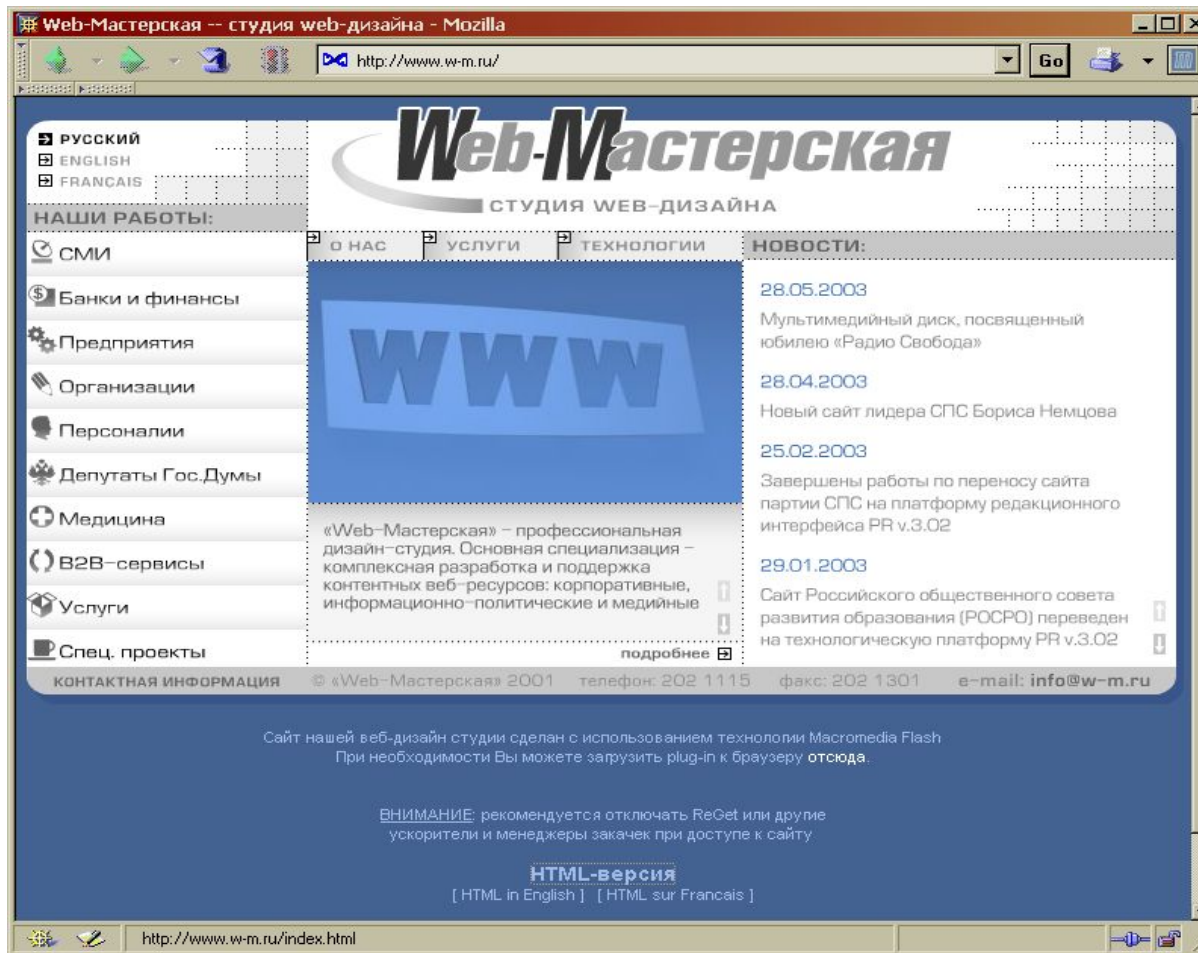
Web-Мастерская -- студия web-дизайна - Mozilla

http://www.w-m.ru/

Go

РУССКИЙ
ENGLISH
FRANCAIS

Web-Мастерская
СТУДИЯ WEB-ДИЗАЙНА

НАШИ РАБОТЫ:

СМИ
Банки и финансы
Предприятия
Организации
Персоналии
Депутаты Гос.Думы
Медицина
B2B-сервисы
Услуги
Спец. проекты

О НАС
УСЛУГИ
ТЕХНОЛОГИИ

WWW

«Web-Мастерская» – профессиональная дизайн-студия. Основная специализация – комплексная разработка и поддержка контентных веб-ресурсов: корпоративные, информационно-политические и медийные

подробнее

НОВОСТИ:

28.05.2003
Мультимедийный диск, посвященный юбилею «Радио Свобода»

28.04.2003
Новый сайт лидера СПС Бориса Немцова

25.02.2003
Завершены работы по переносу сайта партии СПС на платформу редакционного интерфейса PR v.3.02

29.01.2003
Сайт Российского общественного совета развития образования (РОСРО) переведен на технологическую платформу PR v.3.02

КОНТАКТНАЯ ИНФОРМАЦИЯ © «Web-Мастерская» 2001 телефон: 202 1115 факс: 202 1301 e-mail: info@w-m.ru

Сайт нашей веб-дизайн студии сделан с использованием технологии Macromedia Flash
При необходимости Вы можете загрузить plug-in к браузеру отсюда.

ВНИМАНИЕ: рекомендуется отключать ReGet или другие ускорители и менеджеры закачек при доступе к сайту

HTML-версия
[ HTML in English ] [ HTML sur Francais ]

http://www.w-m.ru/index.html